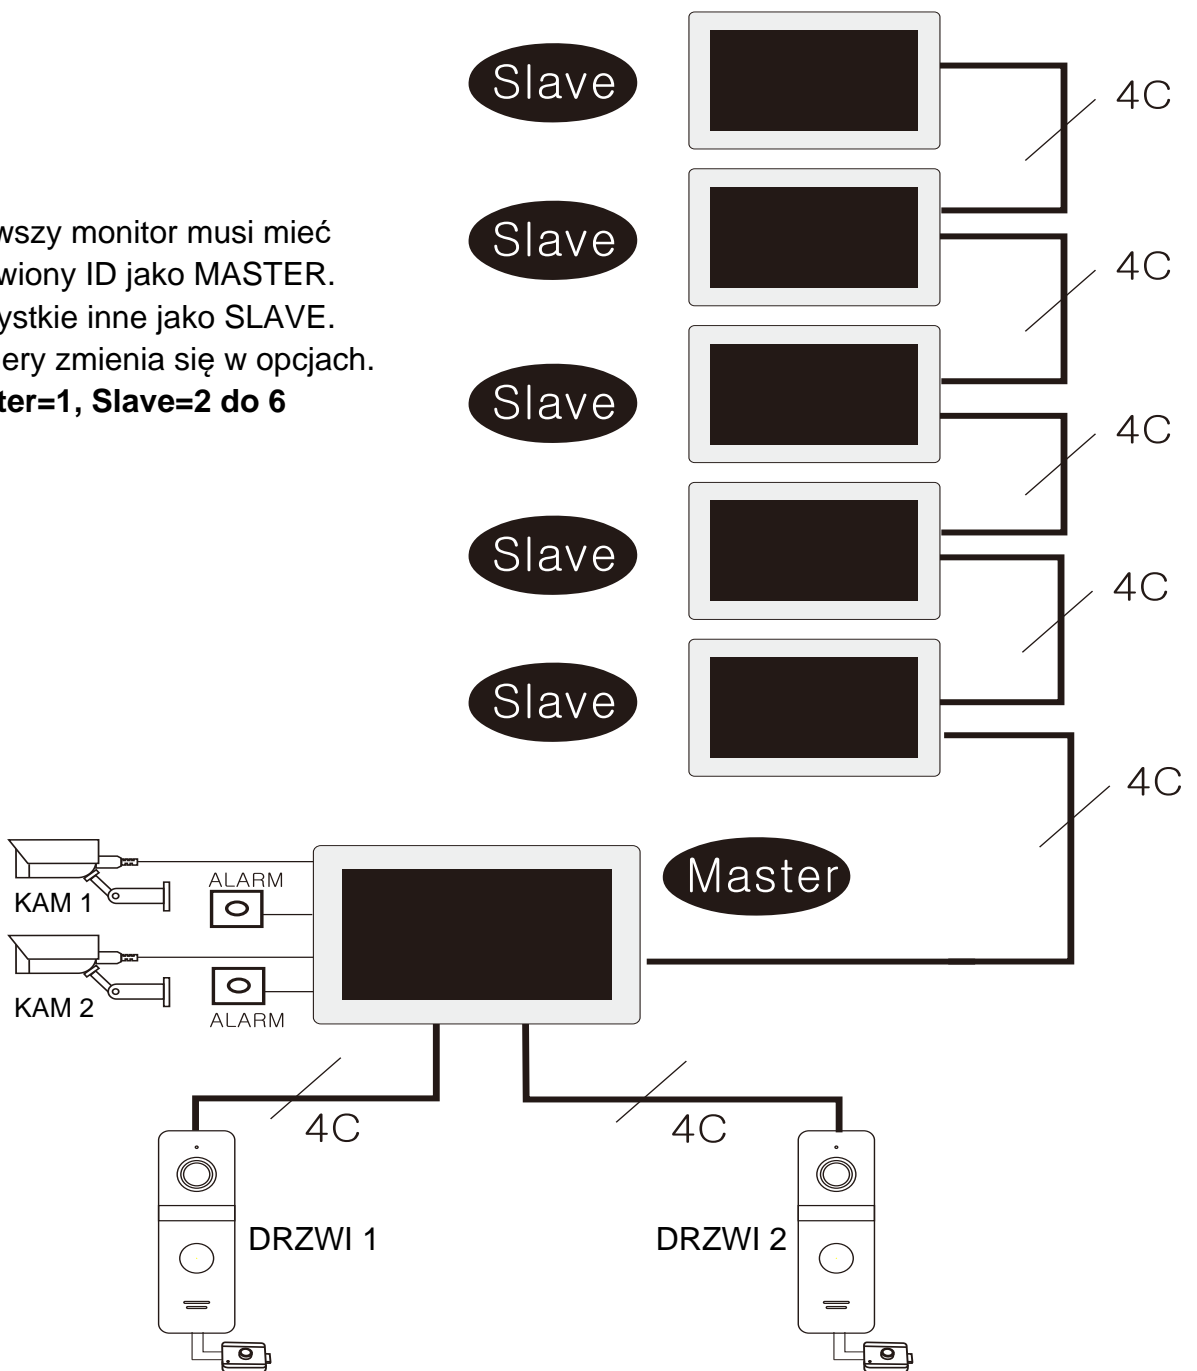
wszy monitor musi mieć
wiony ID jako MASTER.
ystkie inne jako SLAVE.
ery zmienia się w opcjach.
**ter=1, Slave=2 do 6**

Slave

Slave

Slave

Slave

Slave

4C

4C

4C

4C

4C

Master

ALARM

KAM 1

KAM 2

ALARM

4C

4C

DRZWI 1

DRZWI 2